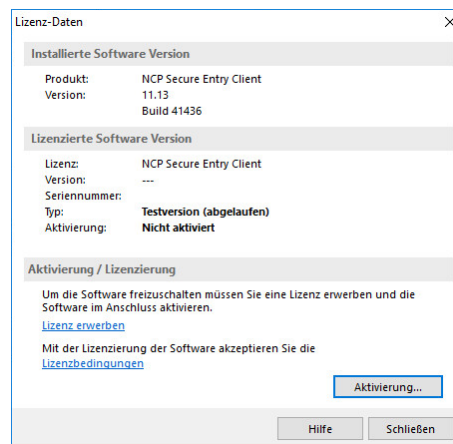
Lizenz-Daten

×

Installierte Software Version

Produkt: NCP Secure Entry Client
Version: 11.13
Build 41436

Lizenzierte Software Version

Lizenz: NCP Secure Entry Client
Version: ---
Seriennummer:
Typ: Testversion (abgelaufen)
Aktivierung: Nicht aktiviert

Aktivierung / Lizenzierung

Um die Software freizuschalten müssen Sie eine Lizenz erwerben und die Software im Anschluss aktivieren.

Lizenz erwerben

Mit der Lizenzierung der Software akzeptieren Sie die Lizenzbedingungen

Aktivierung...

Hilfe

Schließen